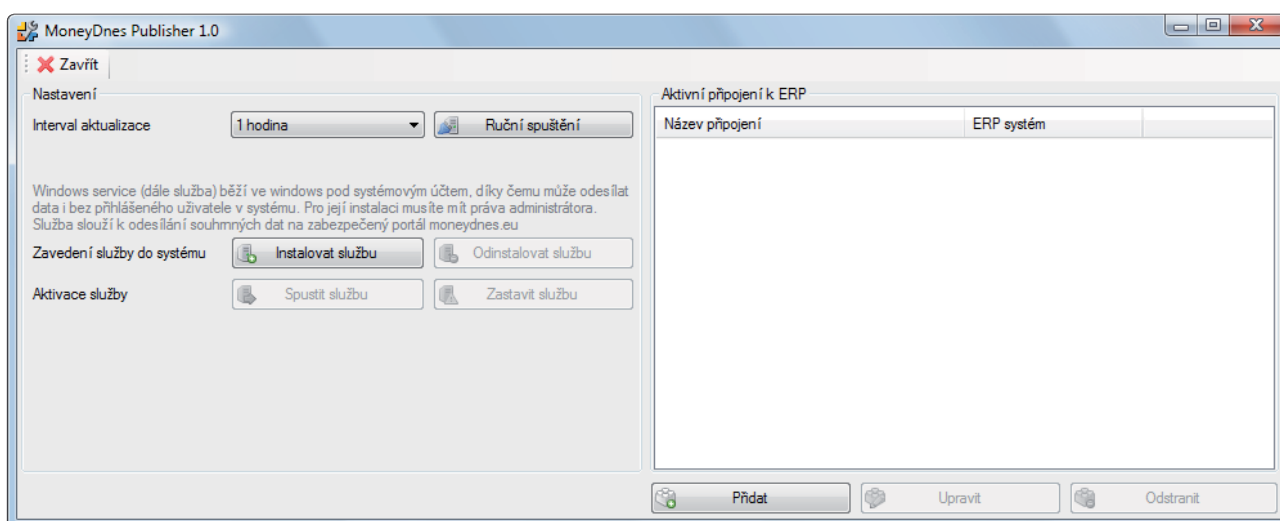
MoneyDnes Publisher 1.0

Zavřít

Nastavení

Interval aktualizace

1 hodina

Ruční spuštění

Windows service (dále služba) běží ve windows pod systémovým účtem, díky čemu může odesílat data i bez přihlášeného uživatele v systému. Pro její instalaci musíte mít práva administrátora. Služba slouží k odesílání souhrnných dat na zabezpečený portál moneydnes.eu

Zavedení služby do systému

Instalovat službu

Odinstalovat službu

Aktivace služby

Spustit službu

Zastavit službu

Aktivní připojení k ERP

| Název připojení | ERP systém | |
|---|---|---|

Přidat

Upravit

Odstranit